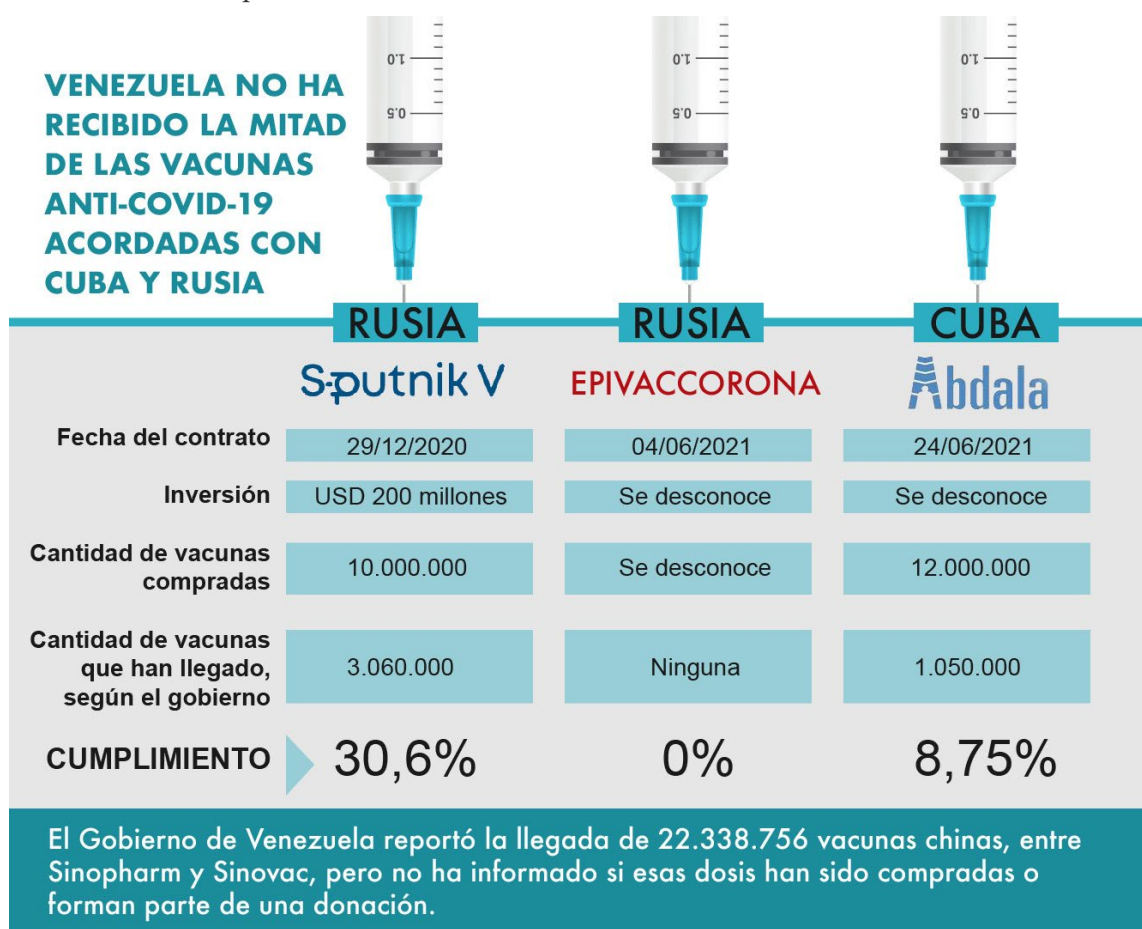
VENEZUELA NO HA RECIBIDO LA MITAD DE LAS VACUNAS ANTI-COVID-19 ACORDADAS CON CUBA Y RUSIA

1.0
0.5
1.0
0.5
1.0
0.5

| | RUSIA | RUSIA | CUBA |
|---|---|---|---|
| | Sputnik V | EPIVACCORONA | Abdala |
| Fecha del contrato | 29/12/2020 | 04/06/2021 | 24/06/2021 |
| Inversión | USD 200 millones | Se desconoce | Se desconoce |
| Cantidad de vacunas compradas | 10.000.000 | Se desconoce | 12.000.000 |
| Cantidad de vacunas que han llegado, según el gobierno | 3.060.000 | Ninguna | 1.050.000 |
| CUMPLIMIENTO | 30,6% | 0% | 8,75% |

El Gobierno de Venezuela reportó la llegada de 22.338.756 vacunas chinas, entre Sinopharm y Sinovac, pero no ha informado si esas dosis han sido compradas o forman parte de una donación.